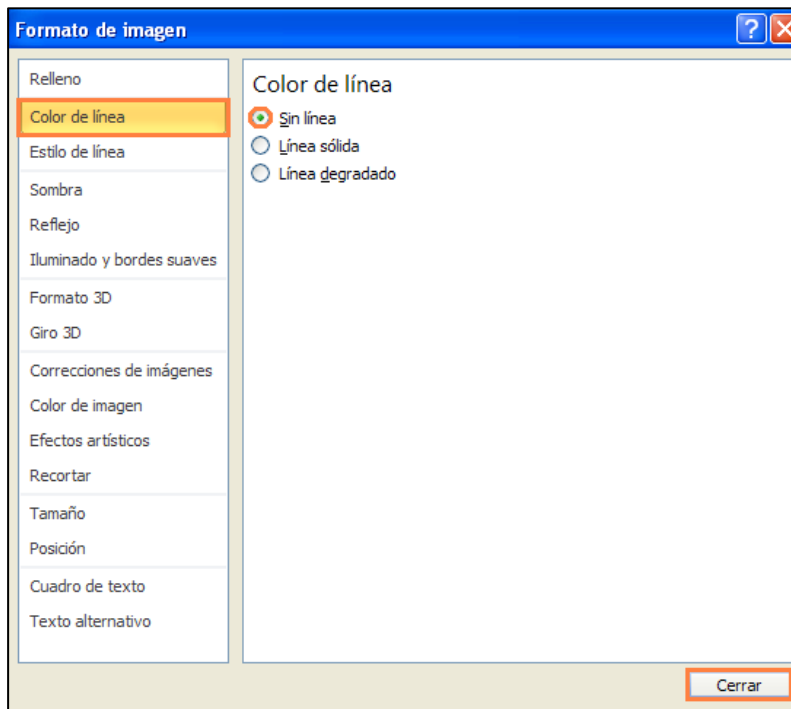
Formato de imagen

Relleno
Color de línea
Estilo de línea
Sombra
Reflejo
Iluminado y bordes suaves
Formato 3D
Giro 3D
Correcciones de imágenes
Color de imagen
Efectos artísticos
Recortar
Tamaño
Posición
Cuadro de texto
Texto alternativo

Color de línea
Sin línea
Línea sólida
Línea degradado

Cerrar